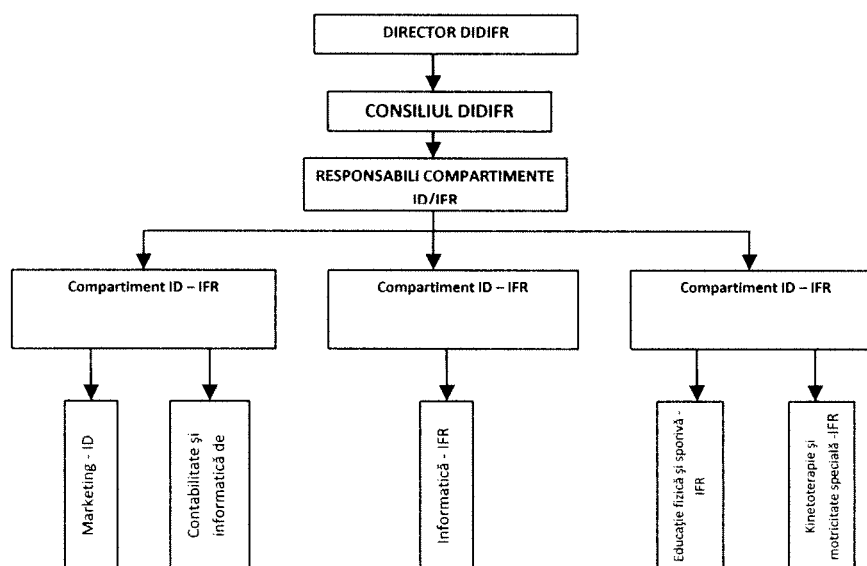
DIRECTOR DIDIFR

CONSILIUL DIDIFR

RESPONSABILI COMPARTIMENTE ID/IFR

Compartiment ID – IFR

Compartiment ID – IFR

Compartiment ID – IFR

Marketing - ID

Contabilitate și informatică de

Informatică - IFR

Educație fizică și sportivă - IFR

Kinetoterapie și motricitate specială -IFR